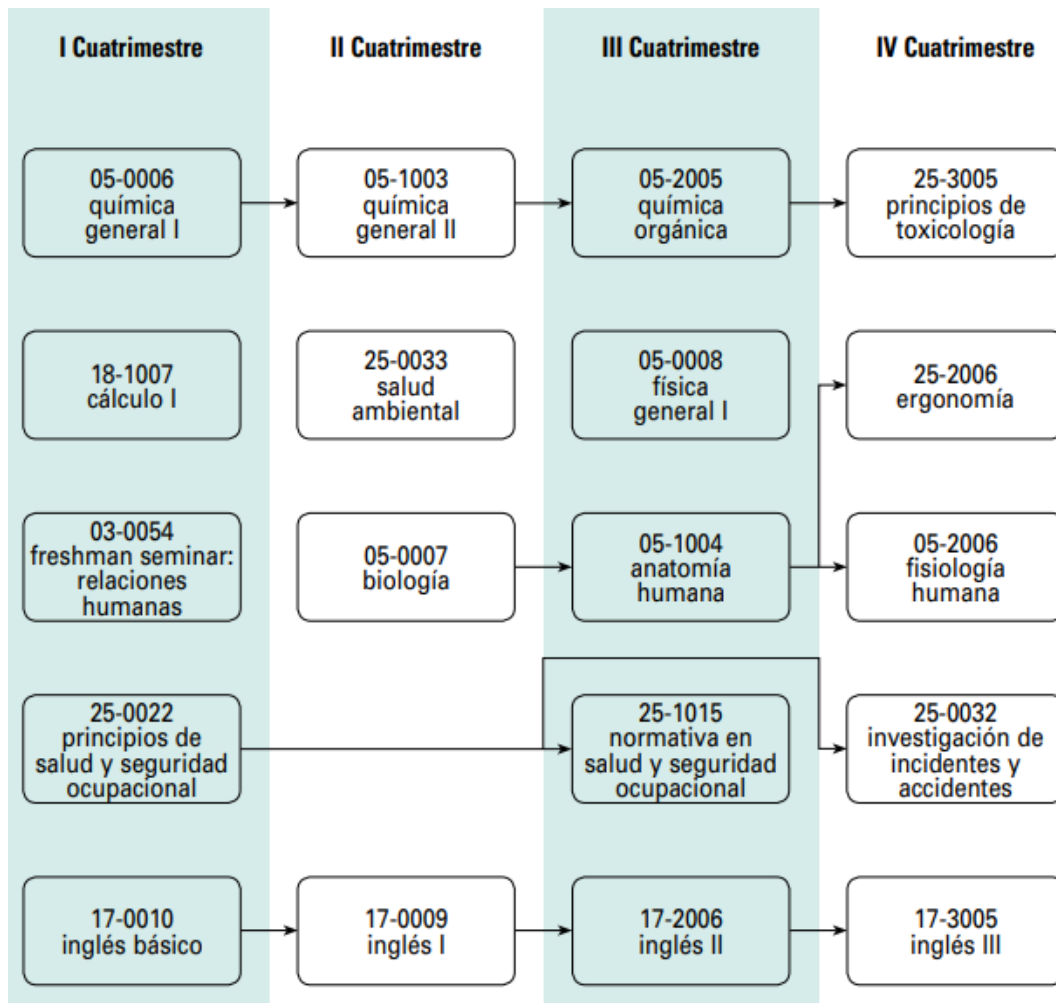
I Cuatrimestre

II Cuatrimestre

III Cuatrimestre

IV Cuatrimestre

05-0006
química
general I

05-1003
química
general II

05-2005
química
orgánica

25-3005
principios de
toxicología

18-1007
cálculo I

25-0033
salud
ambiental

05-0008
física
general I

25-2006
ergonomía

03-0054
freshman seminar:
relaciones
humanas

05-0007
biología

05-1004
anatomía
humana

05-2006
fisiología
humana

25-0022
principios de
salud y seguridad
ocupacional

25-1015
normativa en
salud y seguridad
ocupacional

25-0032
investigación de
incidentes y
accidentes

17-0010
inglés básico

17-0009
inglés I

17-2006
inglés II

17-3005
inglés III